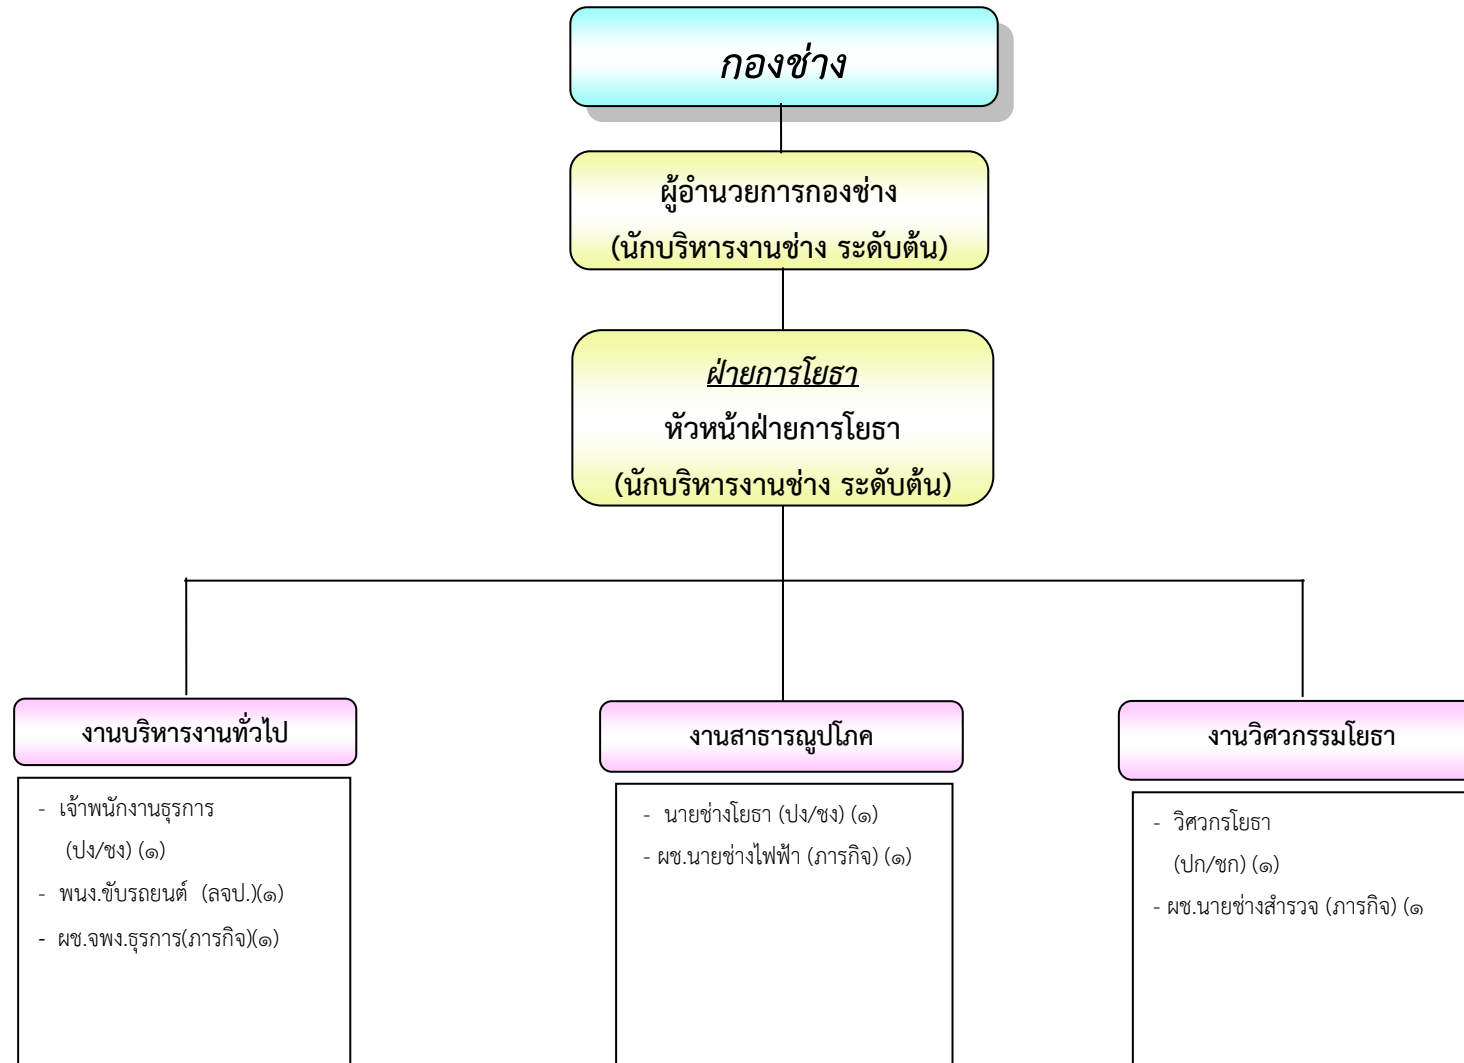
กองช่าง

ผู้อำนวยการกองช่าง
(นักบริหารงานช่าง ระดับต้น)

ฝ่ายการโยธา
หัวหน้าฝ่ายการโยธา
(นักบริหารงานช่าง ระดับต้น)

งานบริหารงานทั่วไป

- เจ้าพนักงานธุรการ (ปง/ชง) (๑)
- พนง.ขับรถยนต์ (ลจป.)(๑)
- ผช.จพง.ธุรการ(ภารกิจ)(๑)

งานสาธารณูปโภค

- นายช่างโยธา (ปง/ชง) (๑)
- ผช.นายช่างไฟฟ้า (ภารกิจ) (๑)

งานวิศวกรรมโยธา

- วิศวกรโยธา (ปก/ชก) (๑)
- ผช.นายช่างสำรวจ (ภารกิจ) (๑